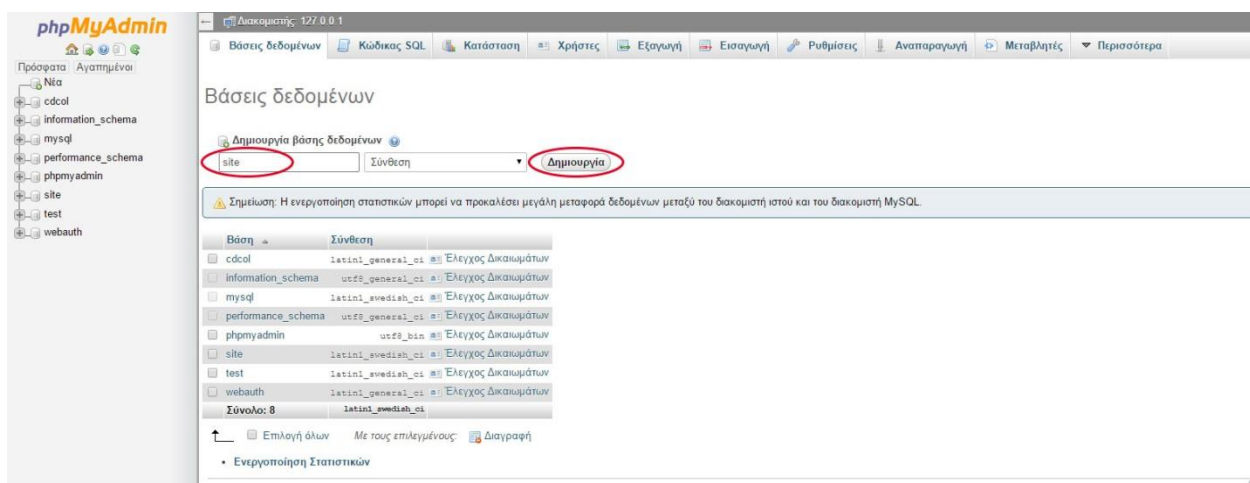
phpMyAdmin

Πρόσφατα Αγαπημένοι

Νέα
cdcol
information_schema
mysql
performance_schema
phpmyadmin
site
test
webauth

Διακομιστής: 127.0.0.1

Βάσεις δεδομένων | Κώδικας SQL | Κατάσταση | Χρήστες | Εξαγωγή | Εισαγωγή | Ρυθμίσεις | Αναπαραγωγή | Μεταβλητές | Περισσότερα

Βάσεις δεδομένων

Δημιουργία βάσης δεδομένων

site | Σύνθεση | Δημιουργία

Σημείωση: Η ενεργοποίηση στατιστικών μπορεί να προκαλέσει μεγάλη μεταφορά δεδομένων μεταξύ του διακομιστή ιστού και του διακομιστή MySQL.

| Βάση | Σύνθεση | |
|---|---|---|
| cdcol | latin1_general_ci | Έλεγχος Δικαιωμάτων |
| information_schema | utf8_general_ci | Έλεγχος Δικαιωμάτων |
| mysql | latin1_swedish_ci | Έλεγχος Δικαιωμάτων |
| performance_schema | utf8_general_ci | Έλεγχος Δικαιωμάτων |
| phpmyadmin | utf8_bin | Έλεγχος Δικαιωμάτων |
| site | latin1_swedish_ci | Έλεγχος Δικαιωμάτων |
| test | latin1_swedish_ci | Έλεγχος Δικαιωμάτων |
| webauth | latin1_general_ci | Έλεγχος Δικαιωμάτων |
| Σύνολο: 8 | latin1_swedish_ci | |

Επιλογή όλων Με τους επιλεγμένους: Διαγραφή

• Ενεργοποίηση Στατιστικών